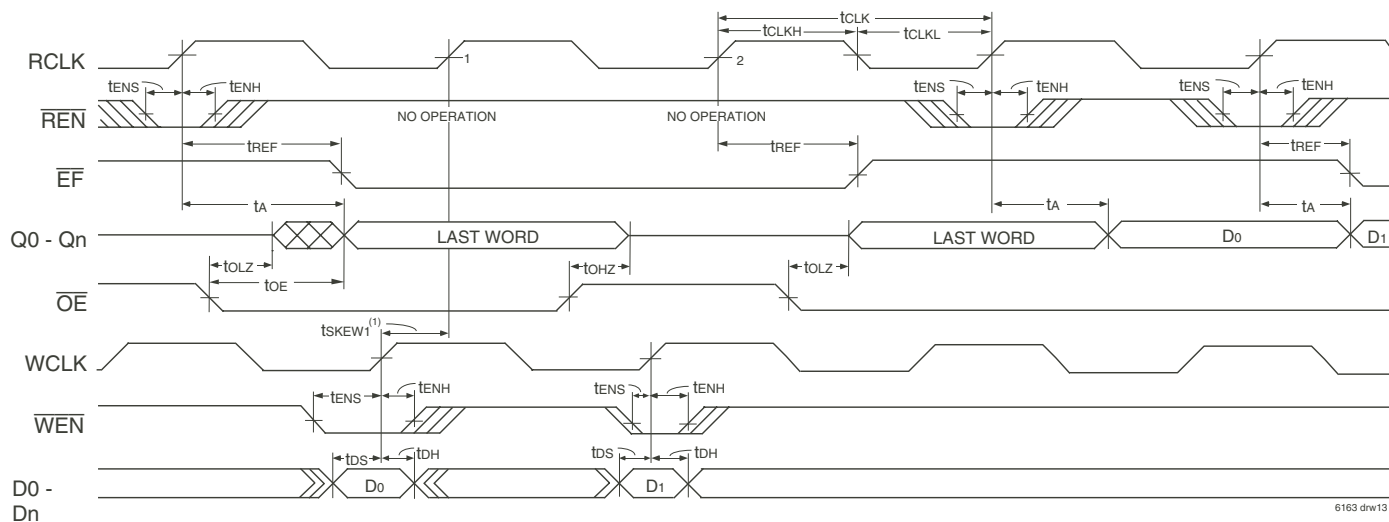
tCLK

tCLKH

tCLKL

RCLK

1

2

tENS

tENH

tENS

tENH

tENS

tENH

$\overline{REN}$

NO OPERATION

NO OPERATION

tREF

tREF

tREF

$\overline{EF}$

tA

tA

tA

Q0 - Qn

LAST WORD

LAST WORD

D0

D1

tOLZ

tOHZ

tOLZ

tOE

$\overline{OE}$

tSKEW1$^{(1)}$

WCLK

tENS

tENH

tENS

tENH

$\overline{WEN}$

tDS

tDH

tDS

tDH

D0 - Dn

D0

D1

6163 drw13